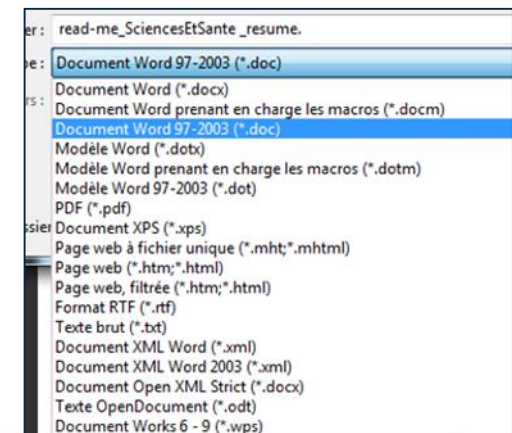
er : read-me_SciencesEtSante _resume.
pe : Document Word 97-2003 (*.doc)
rs :
Document Word (*.docx)
Document Word prenant en charge les macros (*.docm)
Document Word 97-2003 (*.doc)
Modèle Word (*.dotx)
Modèle Word prenant en charge les macros (*.dotm)
Modèle Word 97-2003 (*.dot)
PDF (*.pdf)
ssier Document XPS (*.xps)
Page web à fichier unique (*.mht;*.mhtml)
Page web (*.htm;*.html)
Page web, filtrée (*.htm;*.html)
Format RTF (*.rtf)
Texte brut (*.txt)
Document XML Word (*.xml)
Document XML Word 2003 (*.xml)
Document Open XML Strict (*.docx)
Texte OpenDocument (*.odt)
Document Works 6 - 9 (*.wps)